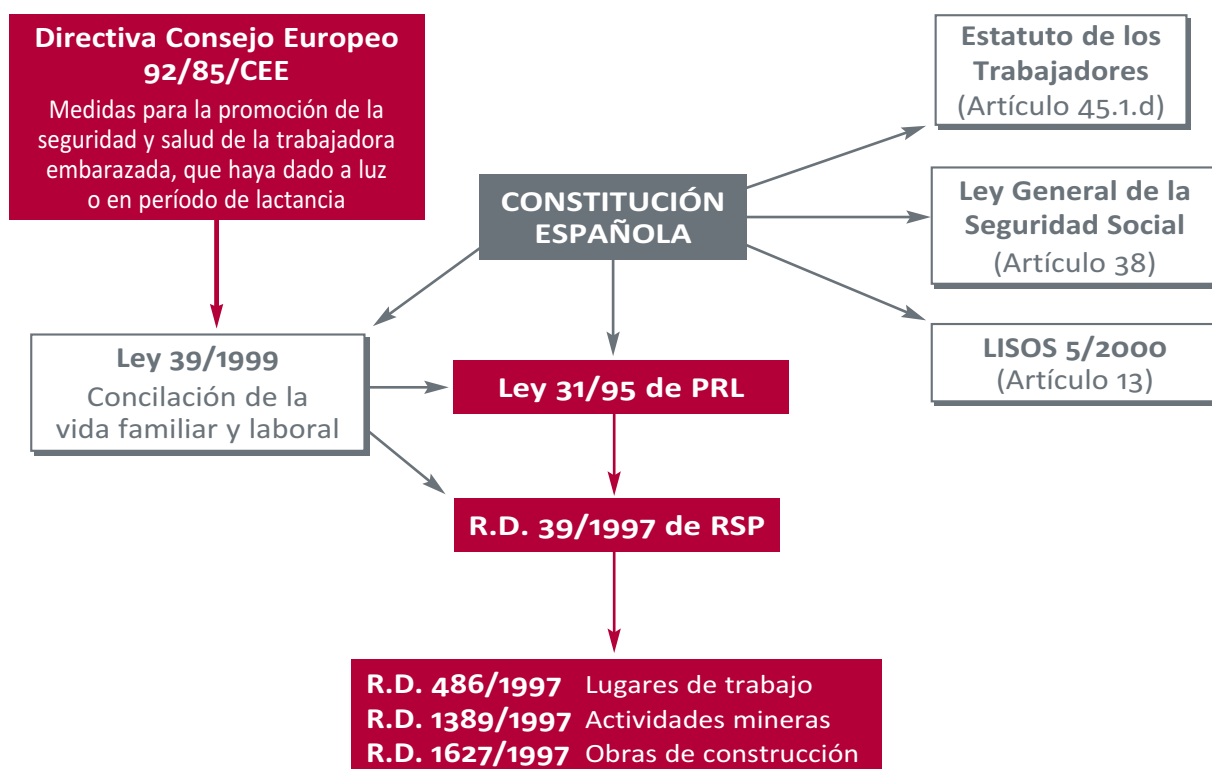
Directiva Consejo Europeo 92/85/CEE
Medidas para la promoción de la seguridad y salud de la trabajadora embarazada, que haya dado a luz o en período de lactancia

CONSTITUCIÓN ESPAÑOLA

Estatuto de los Trabajadores
(Artículo 45.1.d)

Ley General de la Seguridad Social
(Artículo 38)

LISOS 5/2000
(Artículo 13)

Ley 39/1999
Concilación de la vida familiar y laboral

Ley 31/95 de PRL

R.D. 39/1997 de RSP

R.D. 486/1997 Lugares de trabajo
R.D. 1389/1997 Actividades mineras
R.D. 1627/1997 Obras de construcción